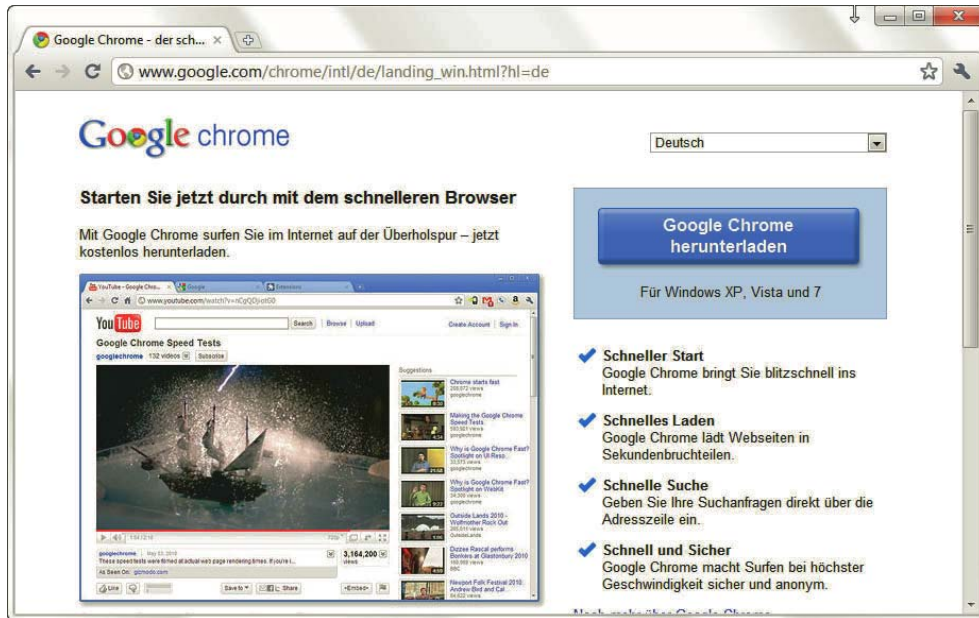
Google Chrome - der sch... ×

www.google.com/chrome/intl/de/landing_win.html?hl=de

Google chrome

Deutsch

Starten Sie jetzt durch mit dem schnelleren Browser

Mit Google Chrome surfen Sie im Internet auf der Überholspur – jetzt kostenlos herunterladen.

YouTube - Google Chro... × Google × Extensions ×

www.youtube.com/watch?v=nCgQDjiotG0

YouTube Search Browse Upload Create Account Sign In

Google Chrome Speed Tests

googlechrome 132 videos Subscribe

Suggestions

Chrome starts fast

Making the Google Chrome Speed Tests

Why is Google Chrome Fast? Spotlight on UI Reso...

Why is Google Chrome Fast? Spotlight on WebKit

Outside Lands 2010 - Wolfmother Rock Out

Dizzee Rascal performs Bonkers at Glastonbury 2010

Newport Folk Festival 2010: Andrew Bird and Calexico

googlechrome | May 03, 2010

These speed tests were filmed at actual web page rendering times. If you're i...

As Seen On: gizmodo.com

3,164,200 views

Like Save to Share Embed

Google Chrome herunterladen

Für Windows XP, Vista und 7

Schneller Start
Google Chrome bringt Sie blitzschnell ins Internet.

Schnelles Laden
Google Chrome lädt Webseiten in Sekundenbruchteilen.

Schnelle Suche
Geben Sie Ihre Suchanfragen direkt über die Adresszeile ein.

Schnell und Sicher
Google Chrome macht Surfen bei höchster Geschwindigkeit sicher und anonym.

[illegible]